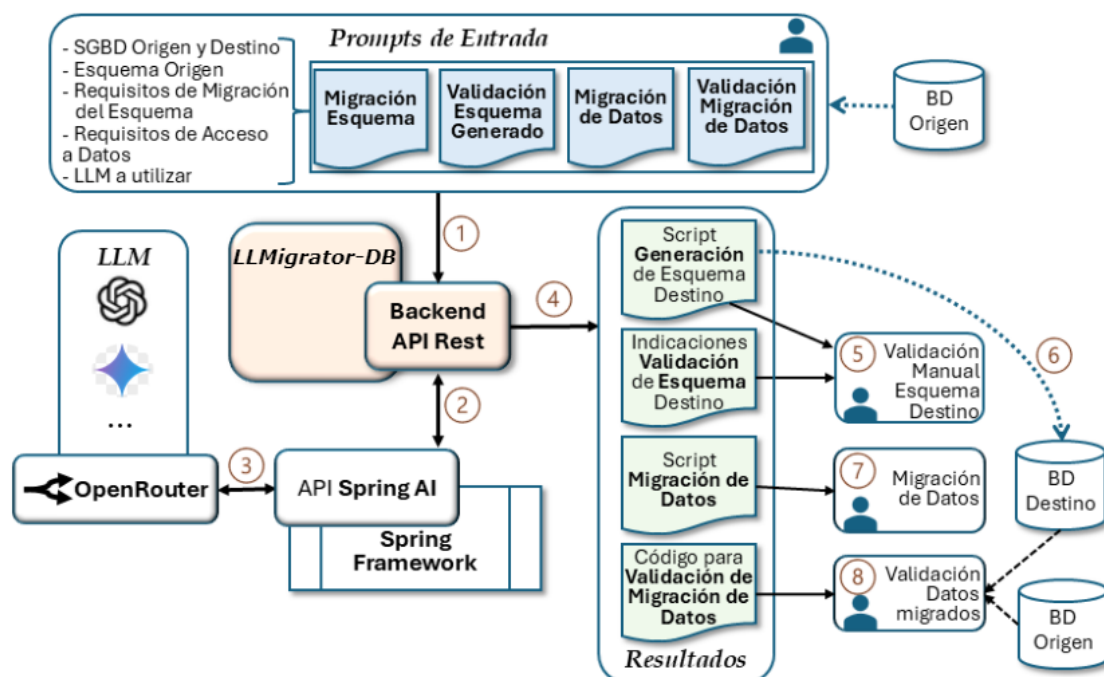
Prompts de Entrada

- SGBD Origen y Destino
- Esquema Origen
- Requisitos de Migración del Esquema
- Requisitos de Acceso a Datos
- LLM a utilizar

Migración Esquema

Validación Esquema Generado

Migración de Datos

Validación Migración de Datos

BD Origen

LLM

...

LLMigrator-DB

1

Backend API Rest

4

2

3

OpenRouter

API Spring AI

Spring Framework

Script Generación de Esquema Destino

Indicaciones Validación de Esquema Destino

Script Migración de Datos

Código para Validación de Migración de Datos

Resultados

5 Validación Manual Esquema Destino

6

7 Migración de Datos

8 Validación Datos migrados

BD Destino

BD Origen